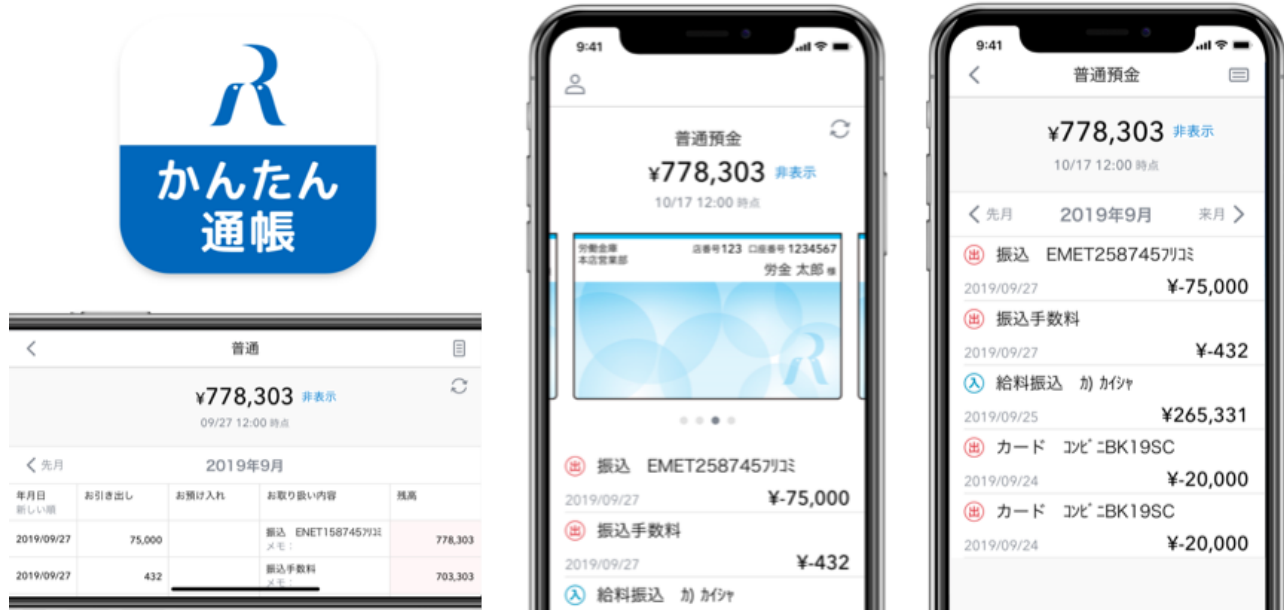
かんたん通帳

<
普通
¥778,303 非表示
09/27 12:00 時点
< 先月
2019年9月

| 年月日 新しい順 | お引き出し | お預け入れ | お取り扱い内容 | 残高 |
|---|---|---|---|---|
| 2019/09/27 | 75,000 | | 振込 ENET158745ﾌﾘｺﾐ メモ： | 778,303 |
| 2019/09/27 | 432 | | 振込手数料 メモ： | 703,303 |

9:41
普通預金
¥778,303 非表示
10/17 12:00 時点
労働金庫 本店営業部
店番号123 口座番号1234567
労金 太郎 様
出 振込 EMET258745ﾌﾘｺﾐ
2019/09/27 ¥-75,000
出 振込手数料
2019/09/27 ¥-432
入 給料振込 ｶ) ｶｲｼｬ

9:41
<
普通預金
¥778,303 非表示
10/17 12:00 時点
< 先月
2019年9月
来月 >
出 振込 EMET258745ﾌﾘｺﾐ
2019/09/27 ¥-75,000
出 振込手数料
2019/09/27 ¥-432
入 給料振込 ｶ) ｶｲｼｬ
2019/09/25 ¥265,331
出 カード ｺﾝﾋﾞﾆBK19SC
2019/09/24 ¥-20,000
出 カード ｺﾝﾋﾞﾆBK19SC
2019/09/24 ¥-20,000